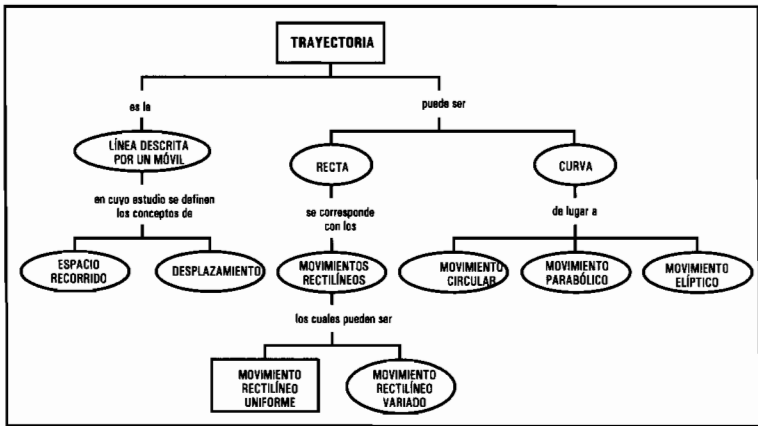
TRAYECTORIA

es la

LÍNEA DESCRITA POR UN MÓVIL

en cuyo estudio se definen los conceptos de

ESPACIO RECORRIDO

DESPLAZAMIENTO

puede ser

RECTA

se corresponde con los

MOVIMIENTOS RECTILÍNEOS

los cuales pueden ser

MOVIMIENTO RECTILÍNEO UNIFORME

MOVIMIENTO RECTILÍNEO VARIADO

CURVA

da lugar a

MOVIMIENTO CIRCULAR

MOVIMIENTO PARABÓLICO

MOVIMIENTO ELÍPTICO